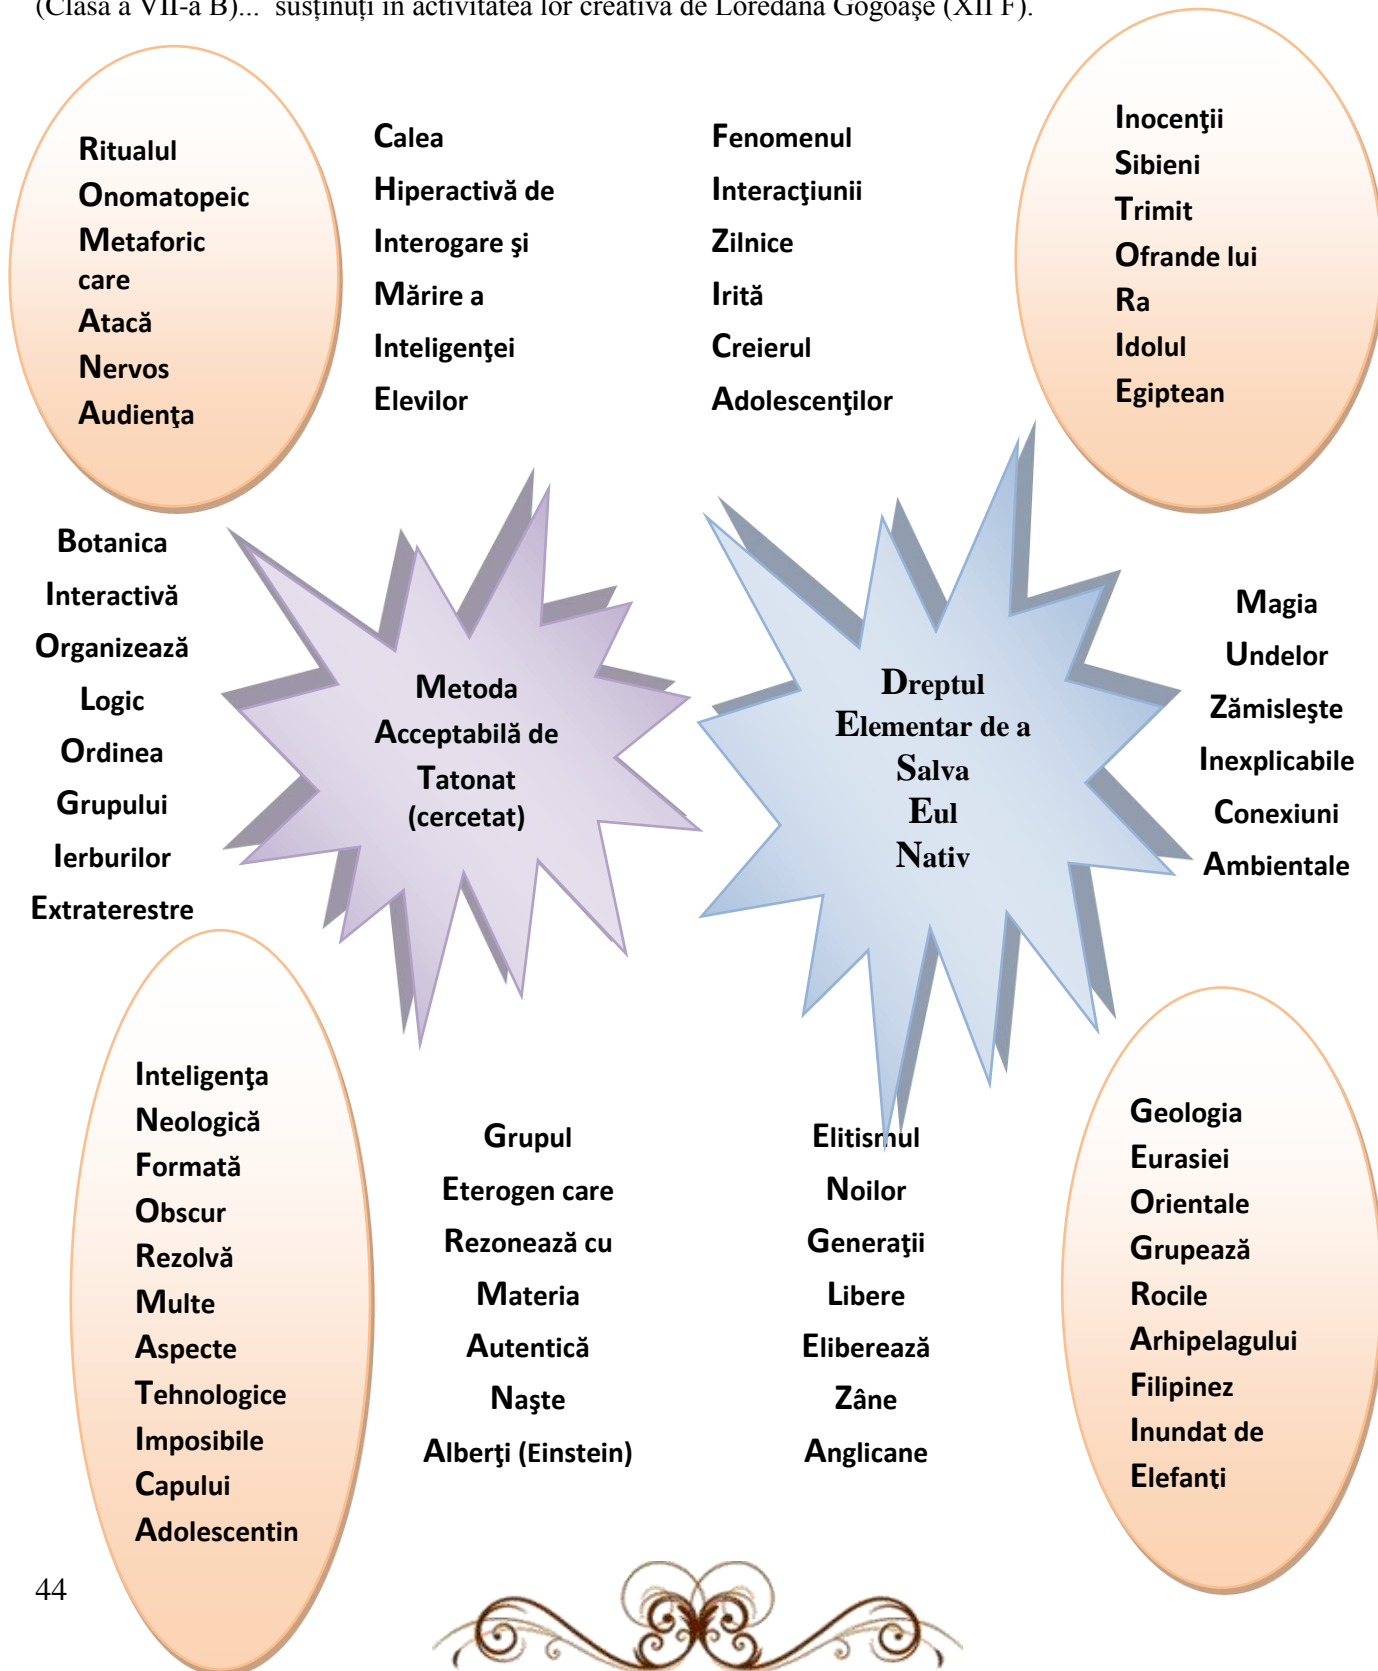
(Clasa a VII-a B)... susţinuţi în activitatea lor creativă de Loredana Gogoaşe (XII F).

Ritualul
Onomatopeic
Metaforic care
Atacă
Nervos
Audienţa

Calea
Hiperactivă de
Interogare şi
Mărire a
Inteligenţei
Elevilor

Fenomenul
Interacţiunii
Zilnice
Irită
Creierul
Adolescenţilor

Inocenţii
Sibieni
Trimit
Ofrande lui
Ra
Idolul
Egiptean

Botanica
Interactivă
Organizează
Logic
Ordinea
Grupului
Ierburilor
Extraterestre

Metoda
Acceptabilă de
Tatonat
(cercetat)

Dreptul
Elementar de a
Salva
Eul
Nativ

Magia
Undelor
Zămisleşte
Inexplicabile
Conexiuni
Ambientale

Inteligenţa
Neologică
Formată
Obscur
Rezolvă
Multe
Aspecte
Tehnologice
Imposibile
Capului
Adolescentin

Grupul
Eterogen care
Rezonează cu
Materia
Autentică
Naşte
Alberţi (Einstein)

Elitismul
Noilor
Generaţii
Libere
Eliberează
Zâne
Anglicane

Geologia
Eurasiei
Orientale
Grupează
Rocile
Arhipelagului
Filipinez
Inundat de
Elefanţi

44